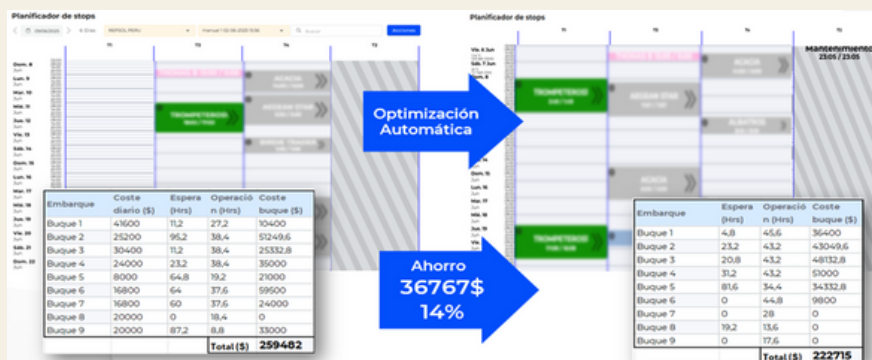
Planificador de stops

Planificador de stops

Mantenimiento
23:05 / 23:05

TROMPETEROS

TROMPETEROS

TROMPETEROS

Optimización Automática

Ahorro
36767$
14%

| Embarque | Coste diario ($) | Espera (Hrs) | Operación (Hrs) | Coste buque ($) |
|---|---|---|---|---|
| Buque 1 | 41600 | 11,2 | 27,2 | 10400 |
| Buque 2 | 25200 | 95,2 | 38,4 | 51249,6 |
| Buque 3 | 30400 | 11,2 | 38,4 | 25332,8 |
| Buque 4 | 24000 | 23,2 | 38,4 | 35000 |
| Buque 5 | 8000 | 64,8 | 19,2 | 21000 |
| Buque 6 | 16800 | 64 | 37,6 | 59500 |
| Buque 7 | 16800 | 60 | 37,6 | 24000 |
| Buque 8 | 20000 | 0 | 18,4 | 0 |
| Buque 9 | 20000 | 87,2 | 8,8 | 33000 |
| | | | Total ($) | 259482 |

| Embarque | Espera (Hrs) | Operación (Hrs) | Coste buque ($) |
|---|---|---|---|
| Buque 1 | 4,8 | 45,6 | 36400 |
| Buque 2 | 23,2 | 43,2 | 43049,6 |
| Buque 3 | 20,8 | 43,2 | 48132,8 |
| Buque 4 | 31,2 | 43,2 | 51000 |
| Buque 5 | 81,6 | 34,4 | 34332,8 |
| Buque 6 | 0 | 44,8 | 9800 |
| Buque 7 | 0 | 28 | 0 |
| Buque 8 | 19,2 | 13,6 | 0 |
| Buque 9 | 0 | 17,6 | 0 |
| | | Total ($) | 222715 |